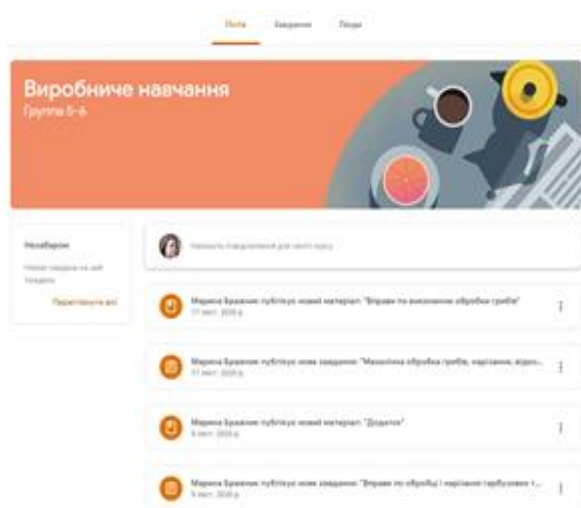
Потік Завдання Люди

Виробниче навчання
Группа 5-6

Незабаром
Немає завдань на цей тиждень
Переглянути всі

Напишіть повідомлення для свого курсу

Марина Бражник публікує новий матеріал: "Вправи по виконанню обробки грибів"
17 лист. 2020 р.

Марина Бражник публікує нове завдання: "Механічна обробка грибів, нарізання, відро..."
17 лист. 2020 р.

Марина Бражник публікує новий матеріал: "Додаток"
9 лист. 2020 р.

Марина Бражник публікує нове завдання: "Вправи по обробці і нарізанні гарбузового т..."
9 лист. 2020 р.